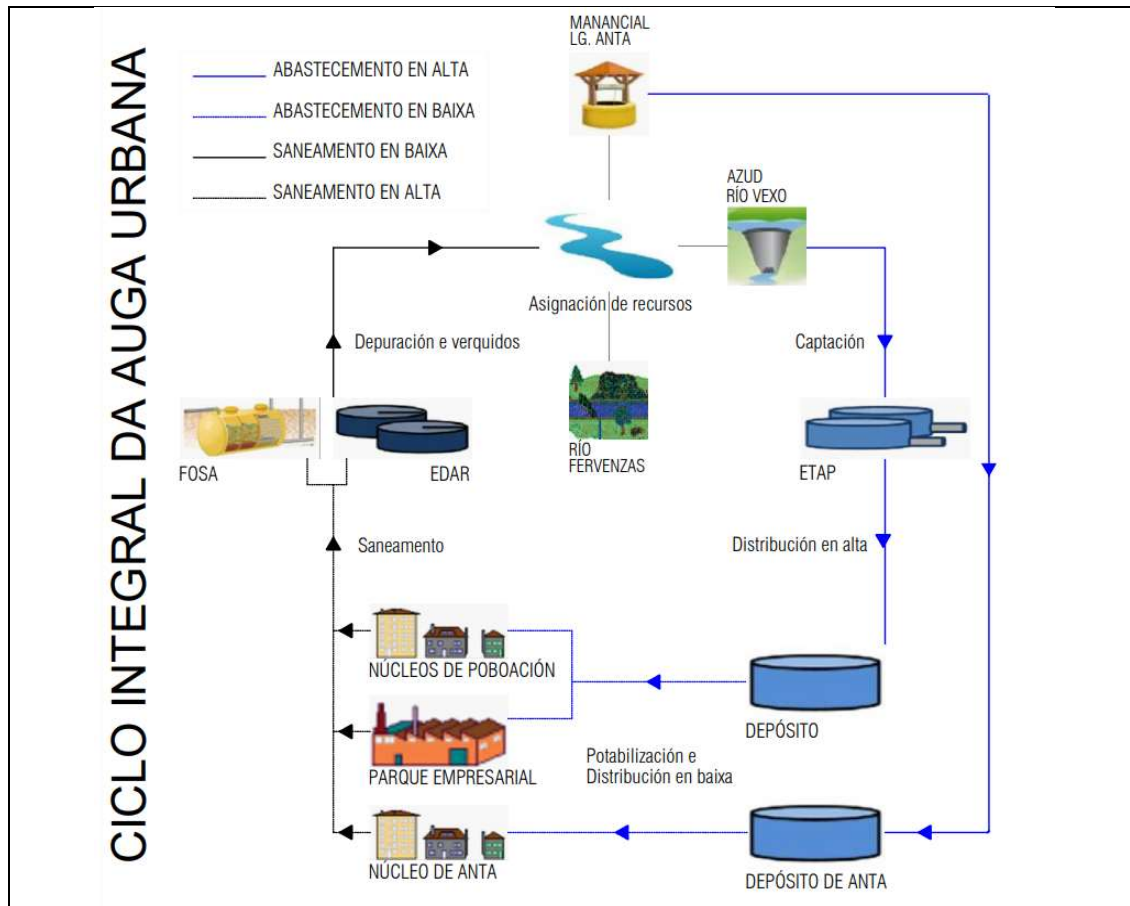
CICLO INTEGRAL DA AUGA URBANA

ABASTECEMENTO EN ALTA
ABASTECEMENTO EN BAIXA
SANEAMENTO EN BAIXA
SANEAMENTO EN ALTA

MANANCIAL LG. ANTA

AZUD RÍO VEXO

Asignación de recursos

Depuración e verquidos

Captación

RÍO FERVENZAS

FOSA

EDAR

ETAP

Saneamento

Distribución en alta

NÚCLEOS DE POBOACIÓN

DEPÓSITO

PARQUE EMPRESARIAL

Potabilización e Distribución en baixa

NÚCLEO DE ANTA

DEPÓSITO DE ANTA